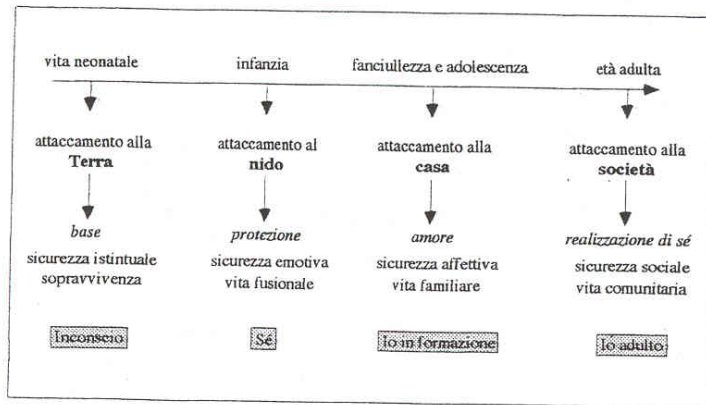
vita neonatale

attaccamento alla **Terra**

*base*

sicurezza istintuale sopravvivenza

Inconscio

infanzia

attaccamento al **nido**

*protezione*

sicurezza emotiva vita fusionale

Sé

fanciullezza e adolescenza

attaccamento alla **casa**

*amore*

sicurezza affettiva vita familiare

Io in formazione

età adulta

attaccamento alla **società**

*realizzazione di sé*

sicurezza sociale vita comunitaria

Io adulto